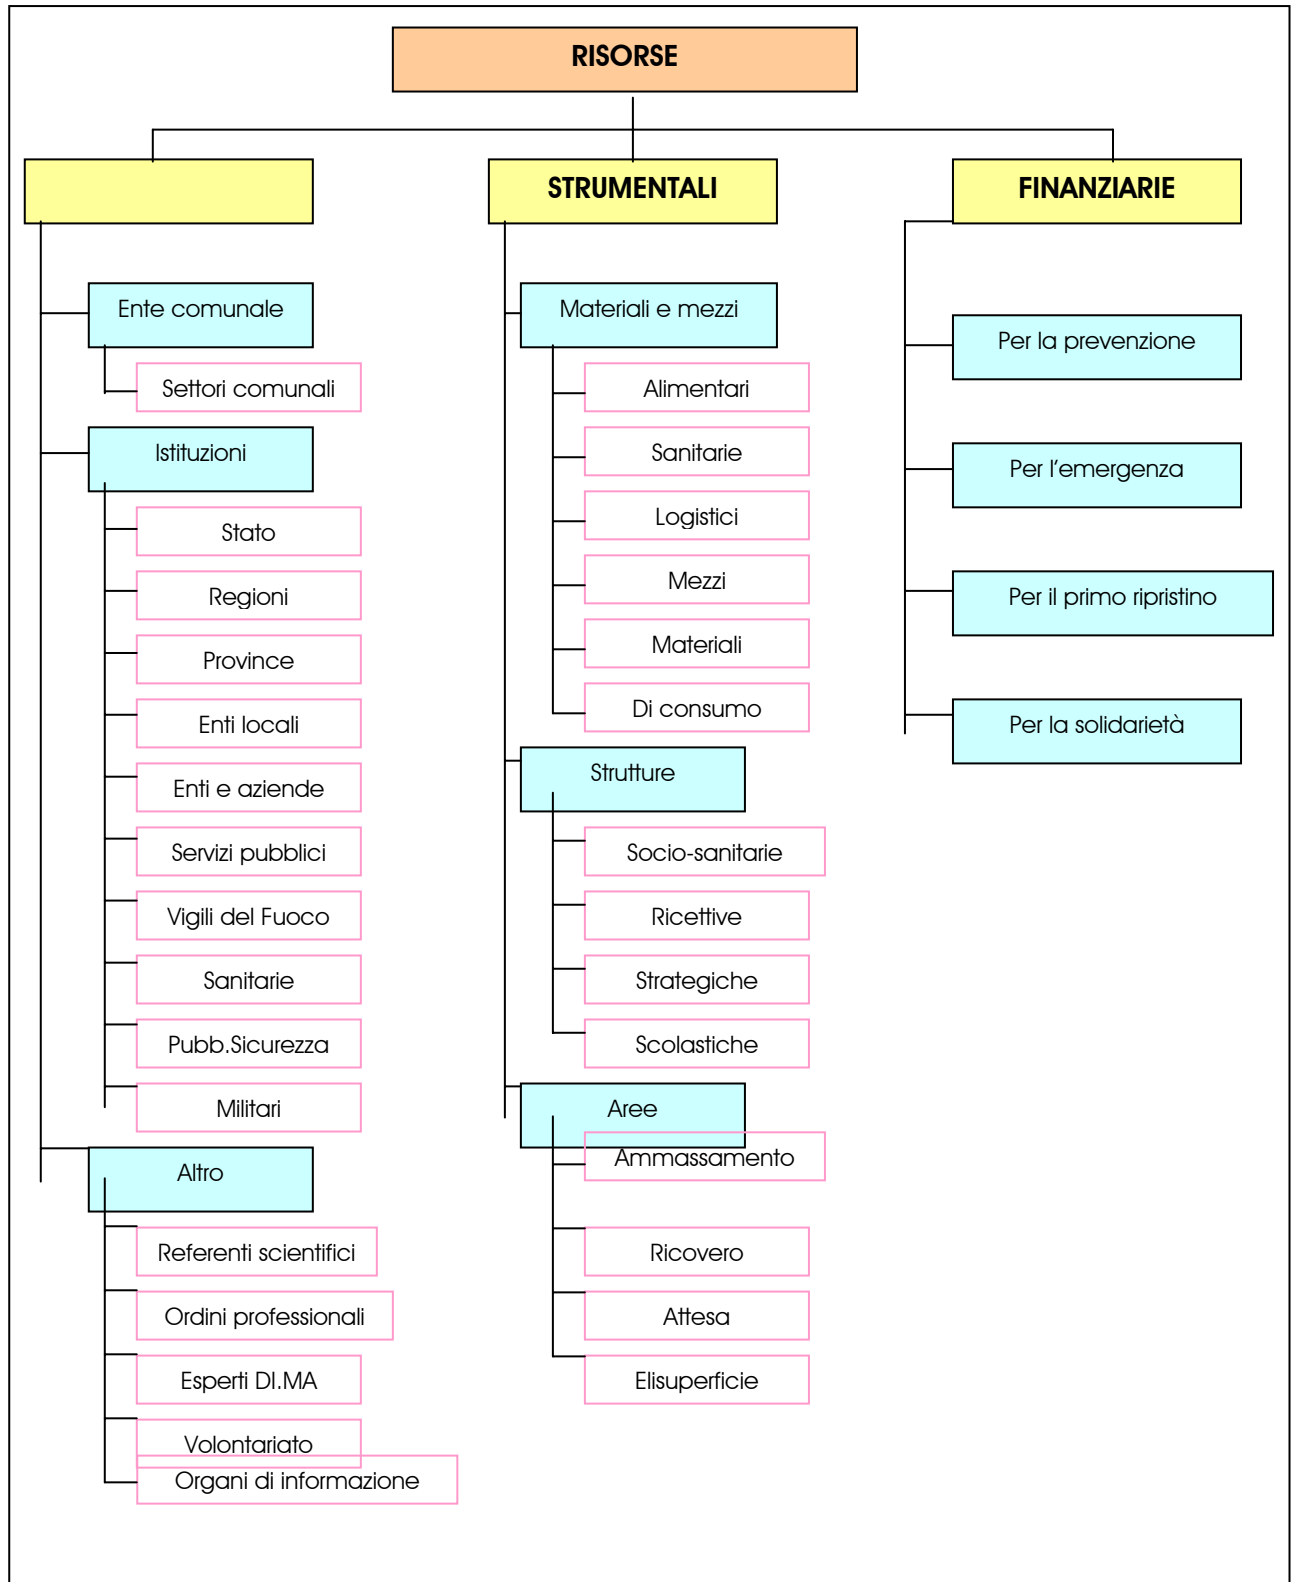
RISORSE

STRUMENTALI

FINANZIARIE

Ente comunale

Settori comunali

Istituzioni

Stato

Regioni

Province

Enti locali

Enti e aziende

Servizi pubblici

Vigili del Fuoco

Sanitarie

Pubb.Sicurezza

Militari

Altro

Referenti scientifici

Ordini professionali

Esperti DI.MA

Volontariato

Organi di informazione

Materiali e mezzi

Alimentari

Sanitarie

Logistici

Mezzi

Materiali

Di consumo

Strutture

Socio-sanitarie

Ricettive

Strategiche

Scolastiche

Aree

Ammassamento

Ricovero

Attesa

Elisuperficie

Per la prevenzione

Per l'emergenza

Per il primo ripristino

Per la solidarietà